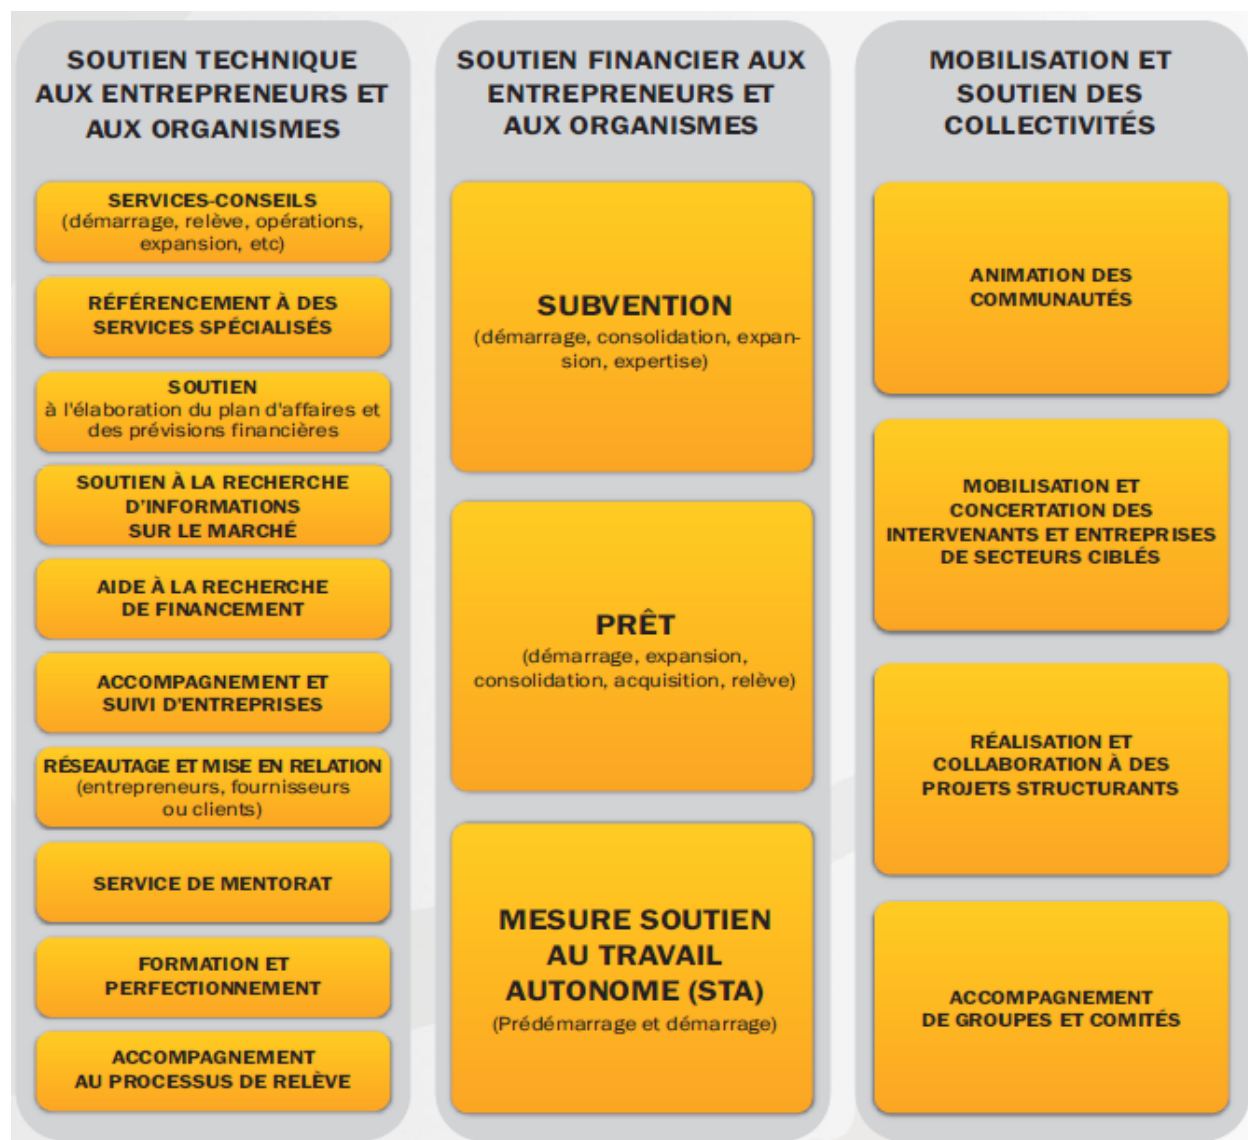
SOUTIEN TECHNIQUE AUX ENTREPRENEURS ET AUX ORGANISMES

SERVICES-CONSEILS (démarrage, relève, opérations, expansion, etc)

RÉFÉRENCEMENT À DES SERVICES SPÉCIALISÉS

SOUTIEN à l'élaboration du plan d'affaires et des prévisions financières

SOUTIEN À LA RECHERCHE D'INFORMATIONS SUR LE MARCHÉ

AIDE À LA RECHERCHE DE FINANCEMENT

ACCOMPAGNEMENT ET SUIVI D'ENTREPRISES

RÉSEAUTAGE ET MISE EN RELATION (entrepreneurs, fournisseurs ou clients)

SERVICE DE MENTORAT

FORMATION ET PERFECTIONNEMENT

ACCOMPAGNEMENT AU PROCESSUS DE RELÈVE

SOUTIEN FINANCIER AUX ENTREPRENEURS ET AUX ORGANISMES

SUBVENTION
(démarrage, consolidation, expansion, expertise)

PRÊT
(démarrage, expansion, consolidation, acquisition, relève)

MESURE SOUTIEN AU TRAVAIL AUTONOME (STA)
(Prédémarrage et démarrage)

MOBILISATION ET SOUTIEN DES COLLECTIVITÉS

ANIMATION DES COMMUNAUTÉS

MOBILISATION ET CONCERTATION DES INTERVENANTS ET ENTREPRISES DE SECTEURS CIBLÉS

RÉALISATION ET COLLABORATION À DES PROJETS STRUCTURANTS

ACCOMPAGNEMENT DE GROUPES ET COMITÉS